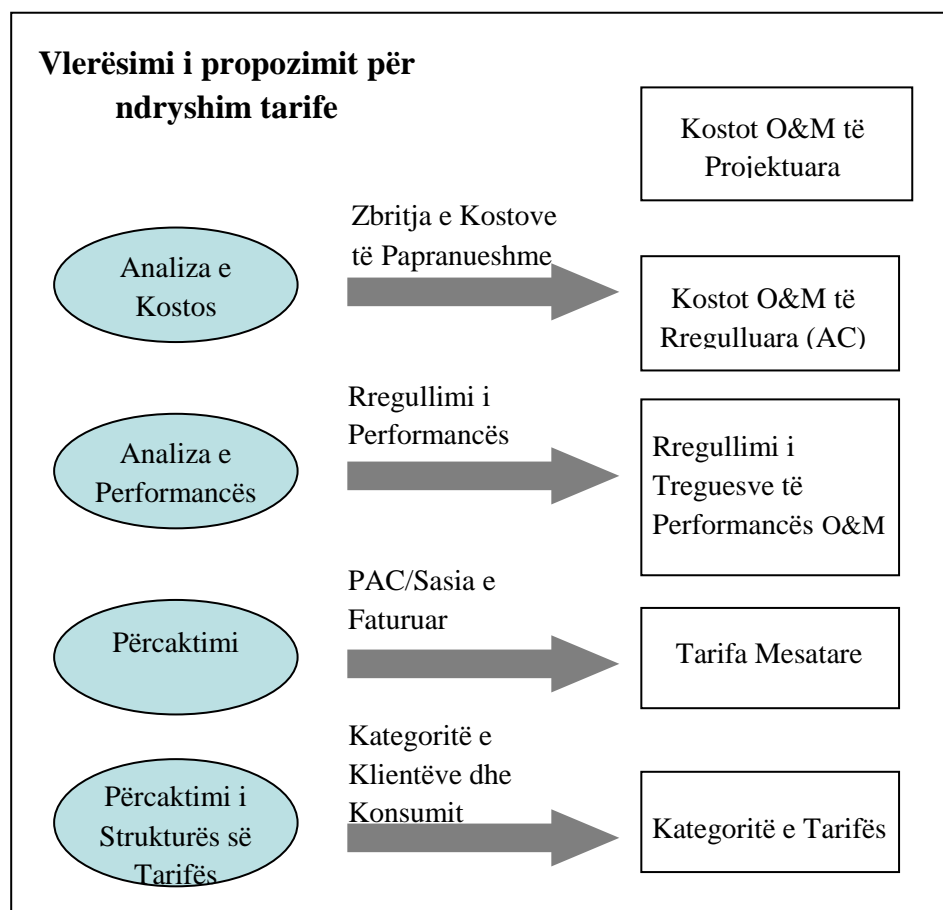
Vlerësimi i propozimit për ndryshim tarife

Kostot O&M të Projektuara

Analiza e Kostos

Zbritja e Kostove të Papranueshme

Kostot O&M të Rregulluara (AC)

Analiza e Performancës

Rregullimi i Performancës

Rregullimi i Treguesve të Performancës O&M

Përcaktimi

PAC/Sasia e Faturuar

Tarifa Mesatare

Përcaktimi i Strukturës së Tarifës

Kategoritë e Klientëve dhe Konsumit

Kategoritë e Tarifës